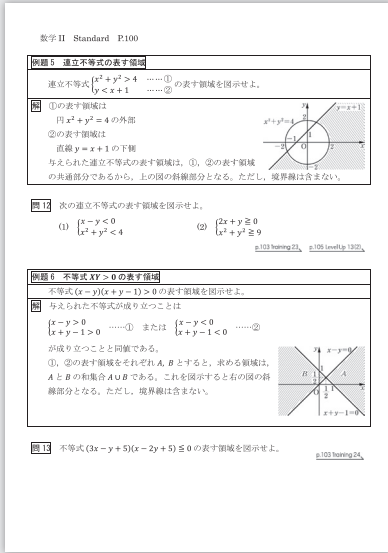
数学II　Standard　P.100

例題 5　連立不等式の表す領域

連立不等式 $\begin{cases} x^2+y^2>4 \\ y<x+1 \end{cases}$ ……①
……② の表す領域を図示せよ。

解　①の表す領域は
円 $x^2+y^2=4$ の外部
②の表す領域は
直線 $y=x+1$ の下側
与えられた連立不等式の表す領域は，①，②の表す領域の共通部分であるから，上の図の斜線部分となる。ただし，境界線は含まない。

$y$　$y=x+1$　$x^2+y^2=4$　2　1　$-2$　$-1$　O　2　$x$　$-2$

問 12　次の連立不等式の表す領域を図示せよ。

(1) $\begin{cases} x-y<0 \\ x^2+y^2<4 \end{cases}$　　(2) $\begin{cases} 2x+y\geqq 0 \\ x^2+y^2\geqq 9 \end{cases}$

p.103 Training 23，p.105 Level Up 13(2)

例題 6　不等式 $XY>0$ の表す領域

不等式 $(x-y)(x+y-1)>0$ の表す領域を図示せよ。

解　与えられた不等式が成り立つことは

$\begin{cases} x-y>0 \\ x+y-1>0 \end{cases}$ ……①　または　$\begin{cases} x-y<0 \\ x+y-1<0 \end{cases}$ ……②

が成り立つことと同値である。
①，②の表す領域をそれぞれ $A$, $B$ とすると，求める領域は，$A$ と $B$ の和集合 $A\cup B$ である。これを図示すると右の図の斜線部分となる。ただし，境界線は含まない。

$y$　$x-y=0$　1　$B$　$\frac{1}{2}$　O　$\frac{1}{2}$　1　$A$　$x$　$x+y-1=0$

問 13　不等式 $(3x-y+5)(x-2y+5)\leqq 0$ の表す領域を図示せよ。

p.103 Training 24